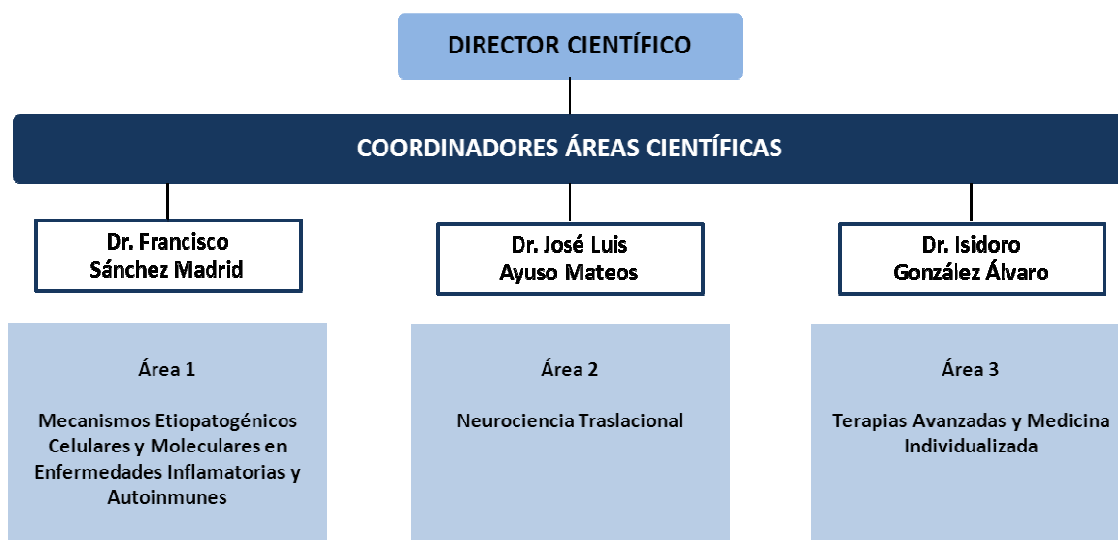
DIRECTOR CIENTÍFICO

COORDINADORES ÁREAS CIENTÍFICAS

Dr. Francisco Sánchez Madrid

Dr. José Luis Ayuso Mateos

Dr. Isidoro González Álvaro

Área 1

Mecanismos Etiopatogénicos Celulares y Moleculares en Enfermedades Inflamatorias y Autoinmunes

Área 2

Neurociencia Traslacional

Área 3

Terapias Avanzadas y Medicina Individualizada